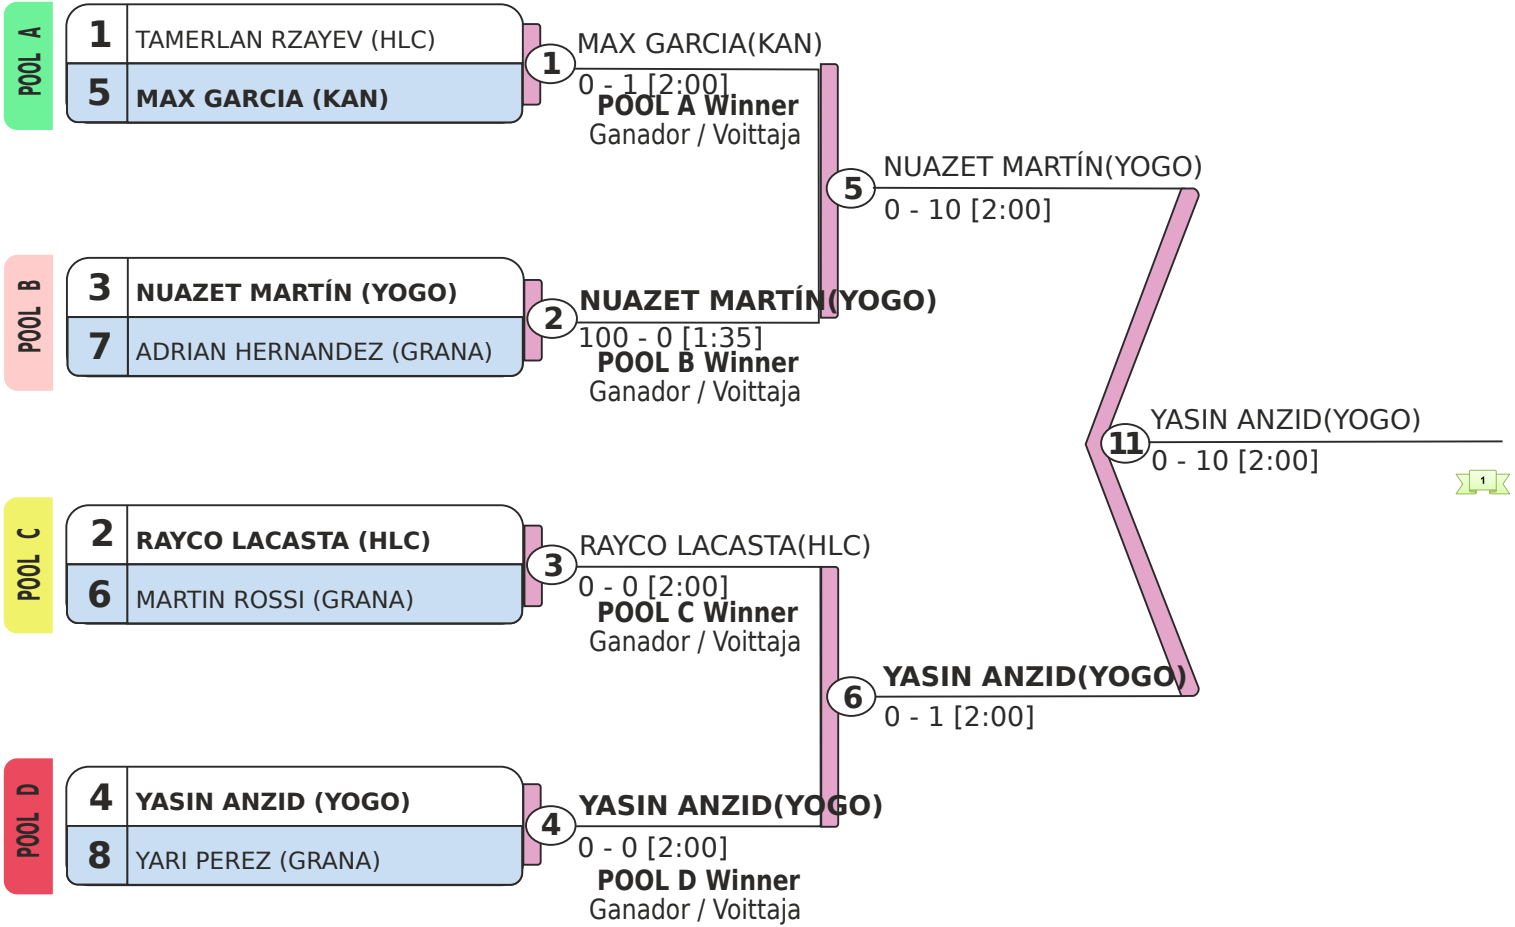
POOL A

1 TAMERLAN RZAYEV (HLC)
5 MAX GARCIA (KAN)

1
MAX GARCIA(KAN)
0 - 1 [2:00]
POOL A Winner
Ganador / Voittaja

POOL B

3 NUAZET MARTÍN (YOGO)
7 ADRIAN HERNANDEZ (GRANA)

2
NUAZET MARTÍN(YOGO)
100 - 0 [1:35]
POOL B Winner
Ganador / Voittaja

5
NUAZET MARTÍN(YOGO)
0 - 10 [2:00]

11
YASIN ANZID(YOGO)
0 - 10 [2:00]

1

POOL C

2 RAYCO LACASTA (HLC)
6 MARTIN ROSSI (GRANA)

3
RAYCO LACASTA(HLC)
0 - 0 [2:00]
POOL C Winner
Ganador / Voittaja

6
YASIN ANZID(YOGO)
0 - 1 [2:00]

POOL D

4 YASIN ANZID (YOGO)
8 YARI PEREZ (GRANA)

4
YASIN ANZID(YOGO)
0 - 0 [2:00]
POOL D Winner
Ganador / Voittaja